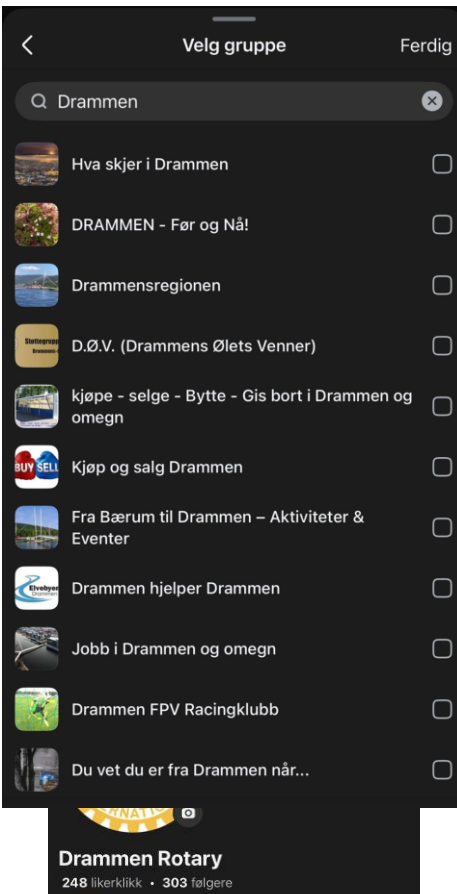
Velg gruppe

Ferdig

Drammen

Hva skjer i Drammen

DRAMMEN - Før og Nå!

Drammensregionen

Støttegruppe Drammens

D.Ø.V. (Drammens Ølets Venner)

kjøpe - selge - Bytte - Gis bort i Drammen og omegn

BUY SELL

Kjøp og salg Drammen

Fra Bærum til Drammen – Aktiviteter & Eventer

Elvebyen Drammen

Drammen hjelper Drammen

Jobb i Drammen og omegn

Drammen FPV Racingklubb

Du vet du er fra Drammen når...

Drammen Rotary

248 likerklikk • 303 følgere